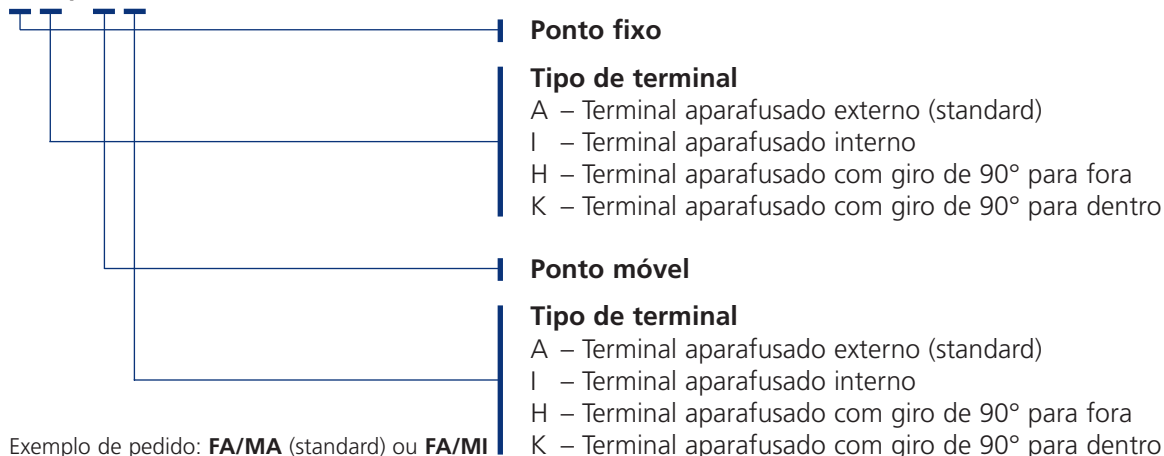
Ponto fixo

Tipo de terminal
A – Terminal aparafusado externo (standard)
I – Terminal aparafusado interno
H – Terminal aparafusado com giro de 90° para fora
K – Terminal aparafusado com giro de 90° para dentro

Ponto móvel

Tipo de terminal
A – Terminal aparafusado externo (standard)
I – Terminal aparafusado interno
H – Terminal aparafusado com giro de 90° para fora
K – Terminal aparafusado com giro de 90° para dentro

Exemplo de pedido: **FA/MA** (standard) ou **FA/MI**